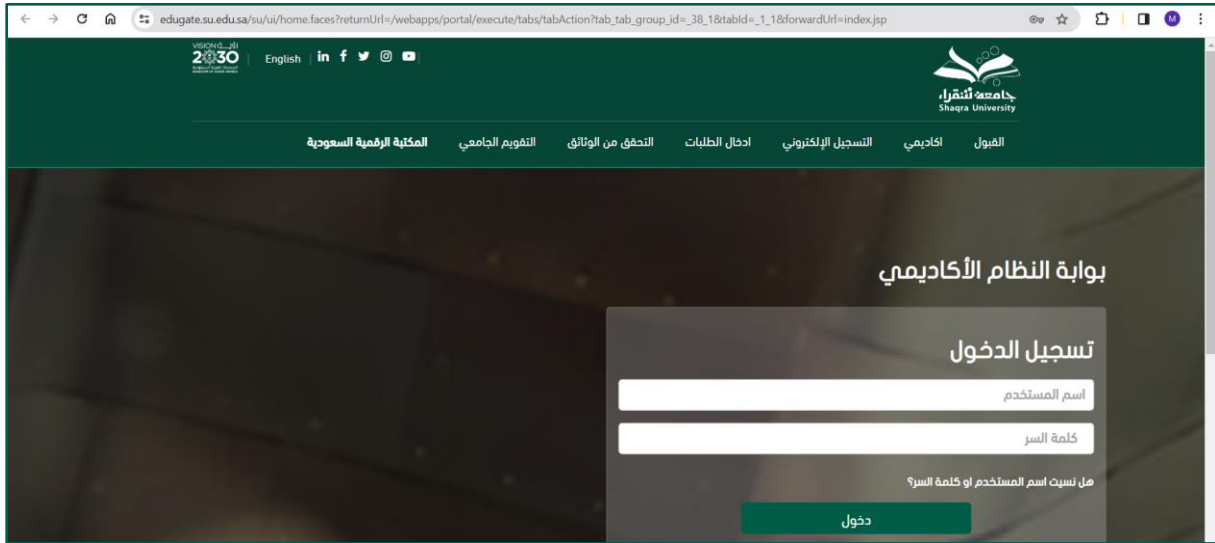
edugate.su.edu.sa/su/ui/home.faces?returnUrl=/webapps/portal/execute/tabs/tabAction?tab_tab_group_id=_38_1&tabId=_1_1&forwardUrl=index.jsp

M

VISION رؤية 2030

English

جامعة شقراء
Shaqra University

القبول اكاديمي التسجيل الإلكتروني ادخال الطلبات التحقق من الوثائق التقويم الجامعي المكتبة الرقمية السعودية

بوابة النظام الأكاديمي

تسجيل الدخول

اسم المستخدم

كلمة السر

هل نسيت اسم المستخدم او كلمة السر؟

دخول